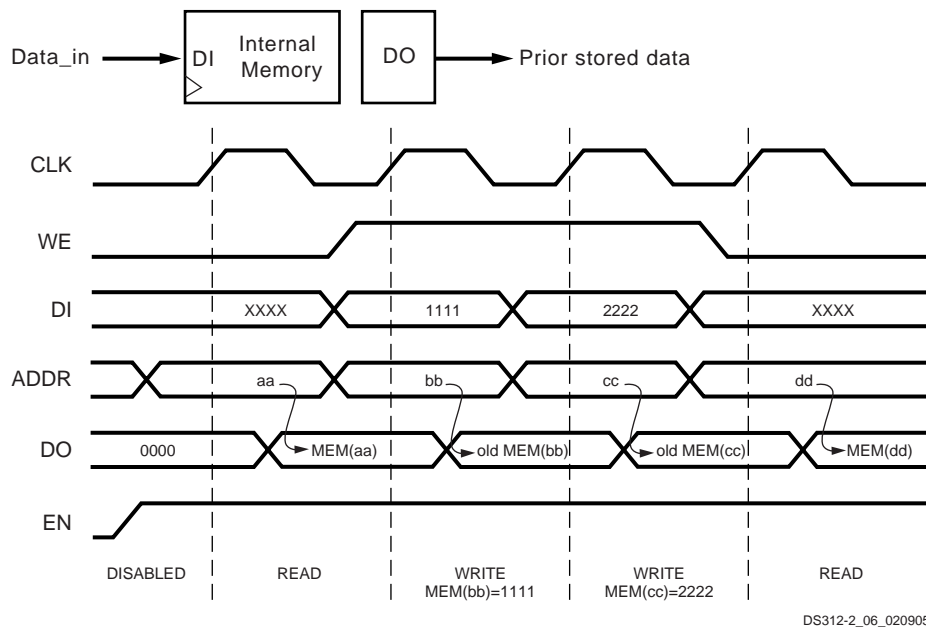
Data_in

DI

Internal Memory

DO

Prior stored data

CLK

WE

DI

XXXX

1111

2222

XXXX

ADDR

aa

bb

cc

dd

DO

0000

MEM(aa)

old MEM(bb)

old MEM(cc)

MEM(dd)

EN

DISABLED

READ

WRITE MEM(bb)=1111

WRITE MEM(cc)=2222

READ

DS312-2_06_02090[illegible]